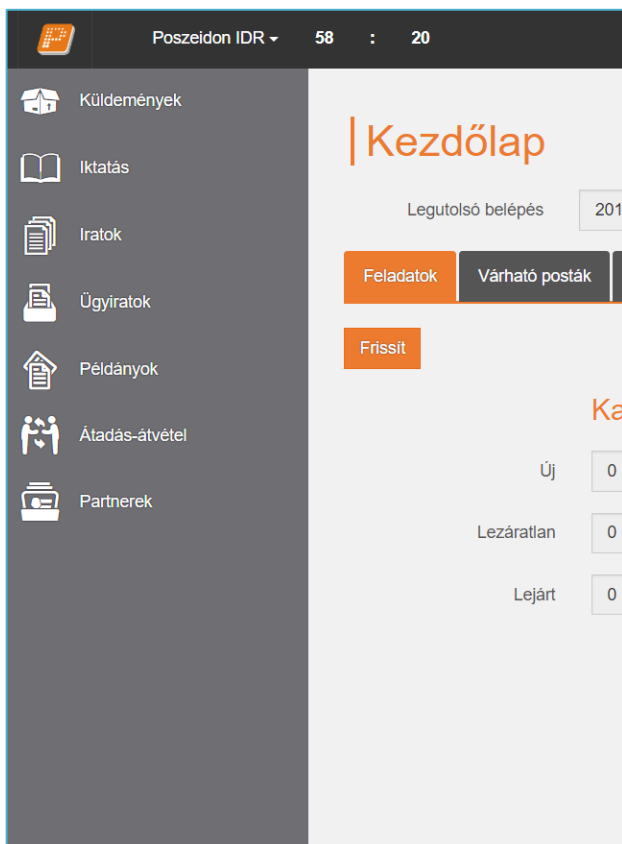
Poszeidon IDR ▾ 58 : 20

Küldemények

Iktatás

Iratok

Ügyiratok

Példányok

Átadás-átvétel

Partnerek

Kezdőlap

Legutolsó belépés 201

Feladatok Várható posták

Frissít

Ka

Új 0

Lezáratlan 0

Lejárt 0